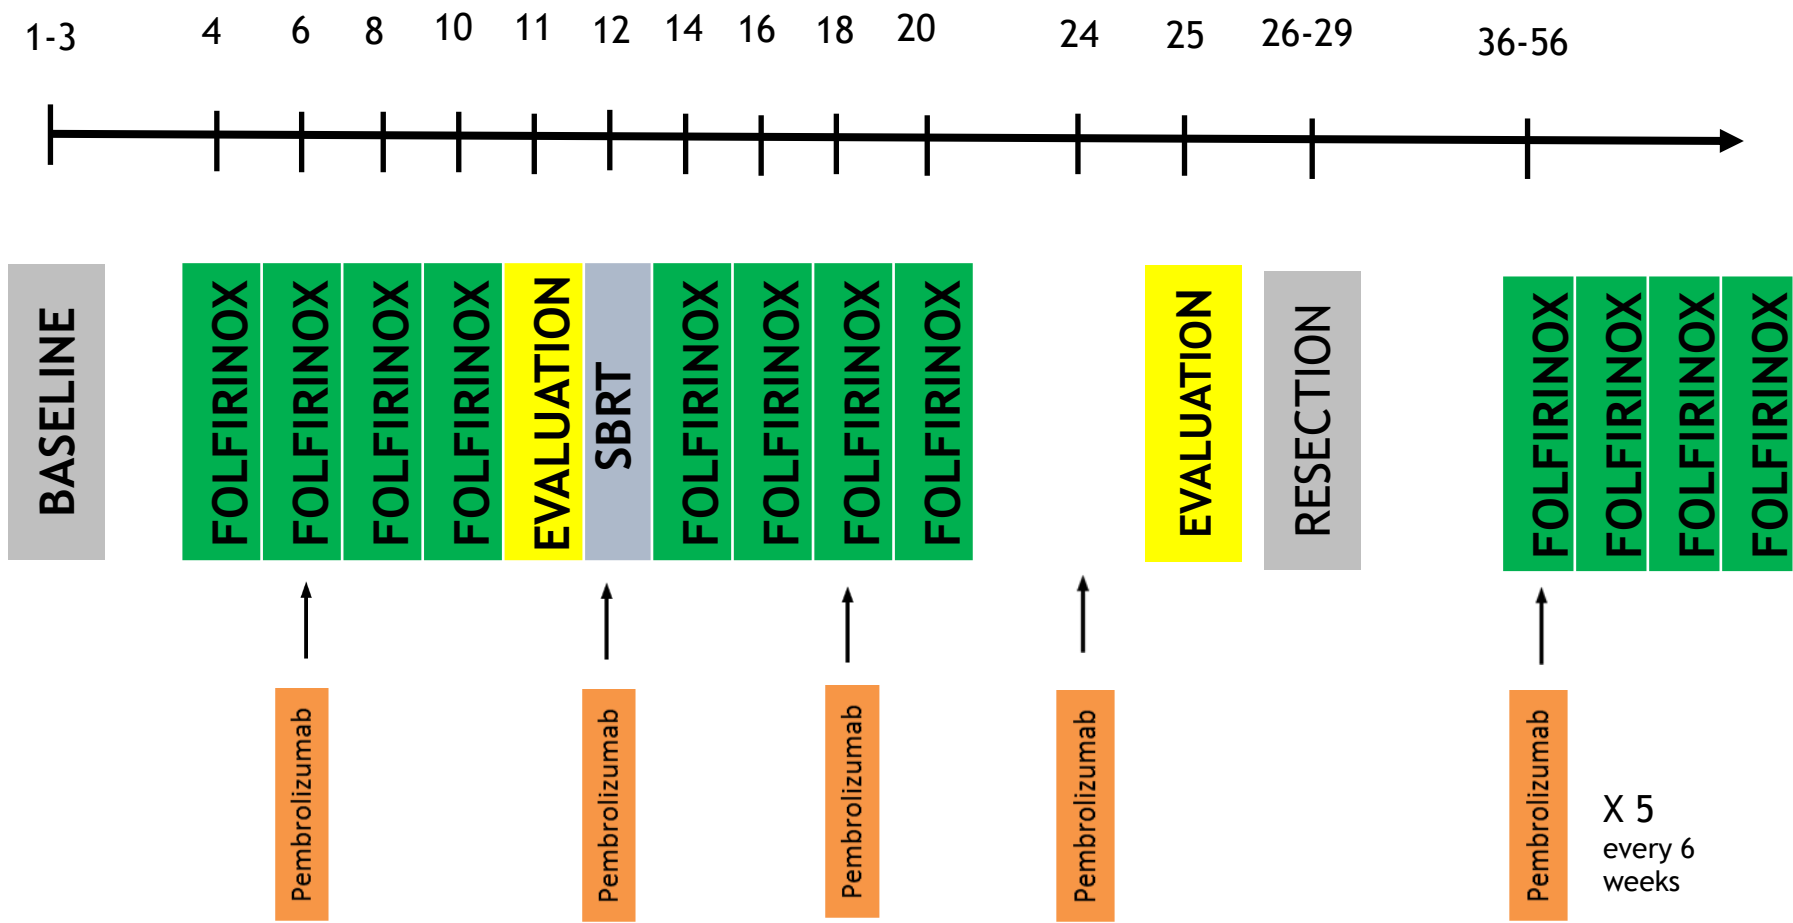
1-3 4 6 8 10 11 12 14 16 18 20 24 25 26-29 36-56

BASELINE

FOLFIRINOX

FOLFIRINOX

FOLFIRINOX

FOLFIRINOX

EVALUATION

SBRT

FOLFIRINOX

FOLFIRINOX

FOLFIRINOX

FOLFIRINOX

EVALUATION

RESECTION

FOLFIRINOX

FOLFIRINOX

FOLFIRINOX

FOLFIRINOX

Pembrolizumab

Pembrolizumab

Pembrolizumab

Pembrolizumab

Pembrolizumab

X 5
every 6 weeks